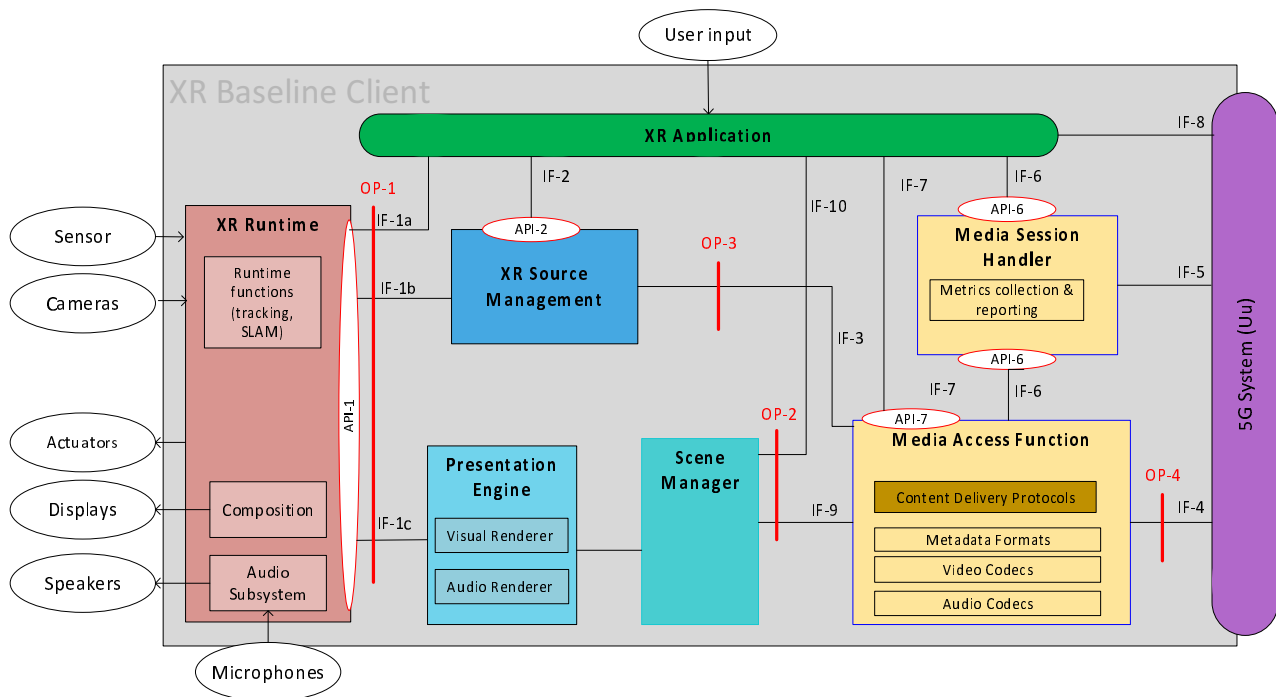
User input

XR Baseline Client

XR Application

IF-8

OP-1

IF-2

IF-10

IF-7

IF-6

XR Runtime

IF-1a

API-2

API-6

Sensor

Runtime functions (tracking, SLAM)

XR Source Management

OP-3

Media Session Handler

IF-5

Cameras

IF-1b

Metrics collection & reporting

IF-3

API-6

API-1

IF-7

IF-6

5G System (Uu)

Actuators

API-7

Media Access Function

OP-2

Presentation Engine

Scene Manager

OP-4

Displays

Composition

Content Delivery Protocols

IF-1c

IF-9

IF-4

Visual Renderer

Metadata Formats

Speakers

Audio Subsystem

Video Codecs

Audio Renderer

Audio Codecs

Microphones